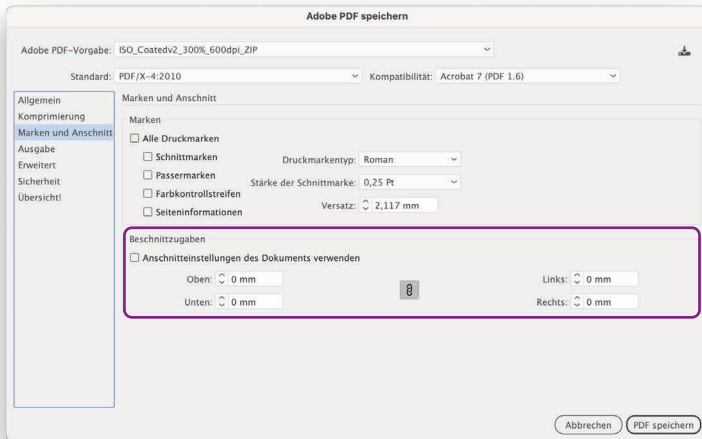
Adobe PDF speichern

Adobe PDF-Vorgabe: ISO_Coatedv2_300%_600dpi_ZIP

Standard: PDF/X-4:2010

Kompatibilität: Acrobat 7 (PDF 1.6)

Allgemein
Komprimierung
Marken und Anschnitt
Ausgabe
Erweitert
Sicherheit
Übersicht!

Marken und Anschnitt

Marken

Alle Druckmarken

Schnittmarken

Passermarken

Farbkontrollstreifen

Seiteninformationen

Druckmarkentyp: Roman

Stärke der Schnittmarke: 0,25 Pt

Versatz: 2,117 mm

Beschnittzugaben

Anschnitteinstellungen des Dokuments verwenden

Oben: 0 mm

Unten: 0 mm

Links: 0 mm

Rechts: 0 mm

Abbrechen

PDF speichern